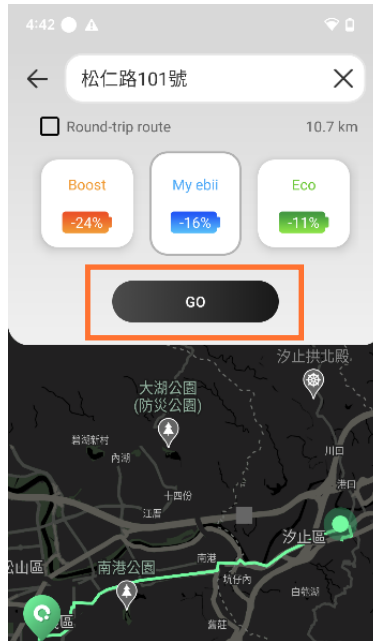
4:42

松仁路101號

Round-trip route

10.7 km

Boost

-24%

My ebii

-16%

Eco

-11%

GO

汐止拱北殿

大湖公園
(防災公園)

碧湖新村

內湖

川口

十四份

江南

汐止區

松山區

南港公園

南港

坑仔內

白匏湖

舊莊